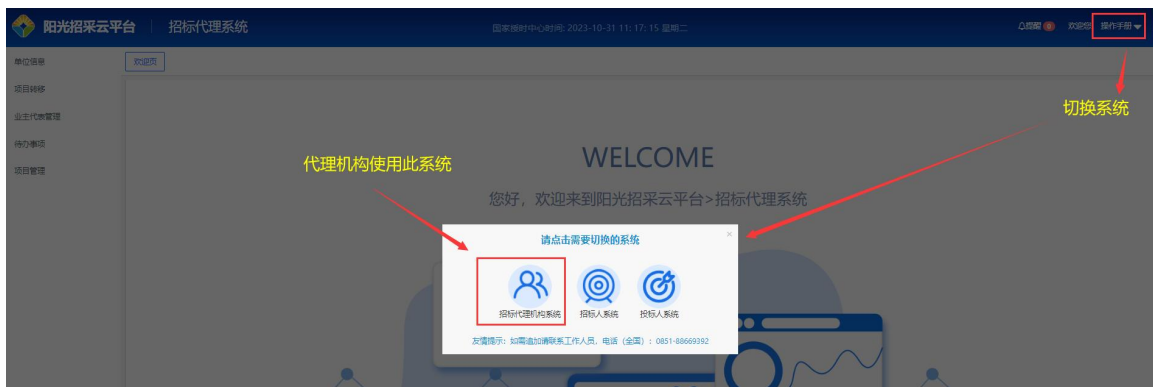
阳光招采云平台 | 招标代理系统

国家授时中心时间: 2023-10-31 11:17:15 星期二

提醒 0 欢迎您 操作手册

单位信息
项目转移
业主代表管理
待办事项
项目管理

欢迎页

切换系统

代理机构使用此系统

WELCOME

您好，欢迎来到阳光招采云平台>招标代理系统

请点击需要切换的系统

×

招标代理机构系统
招标人系统
投标人系统

友情提示：如需追加请联系工作人员，电话（全国）：0851-88669392